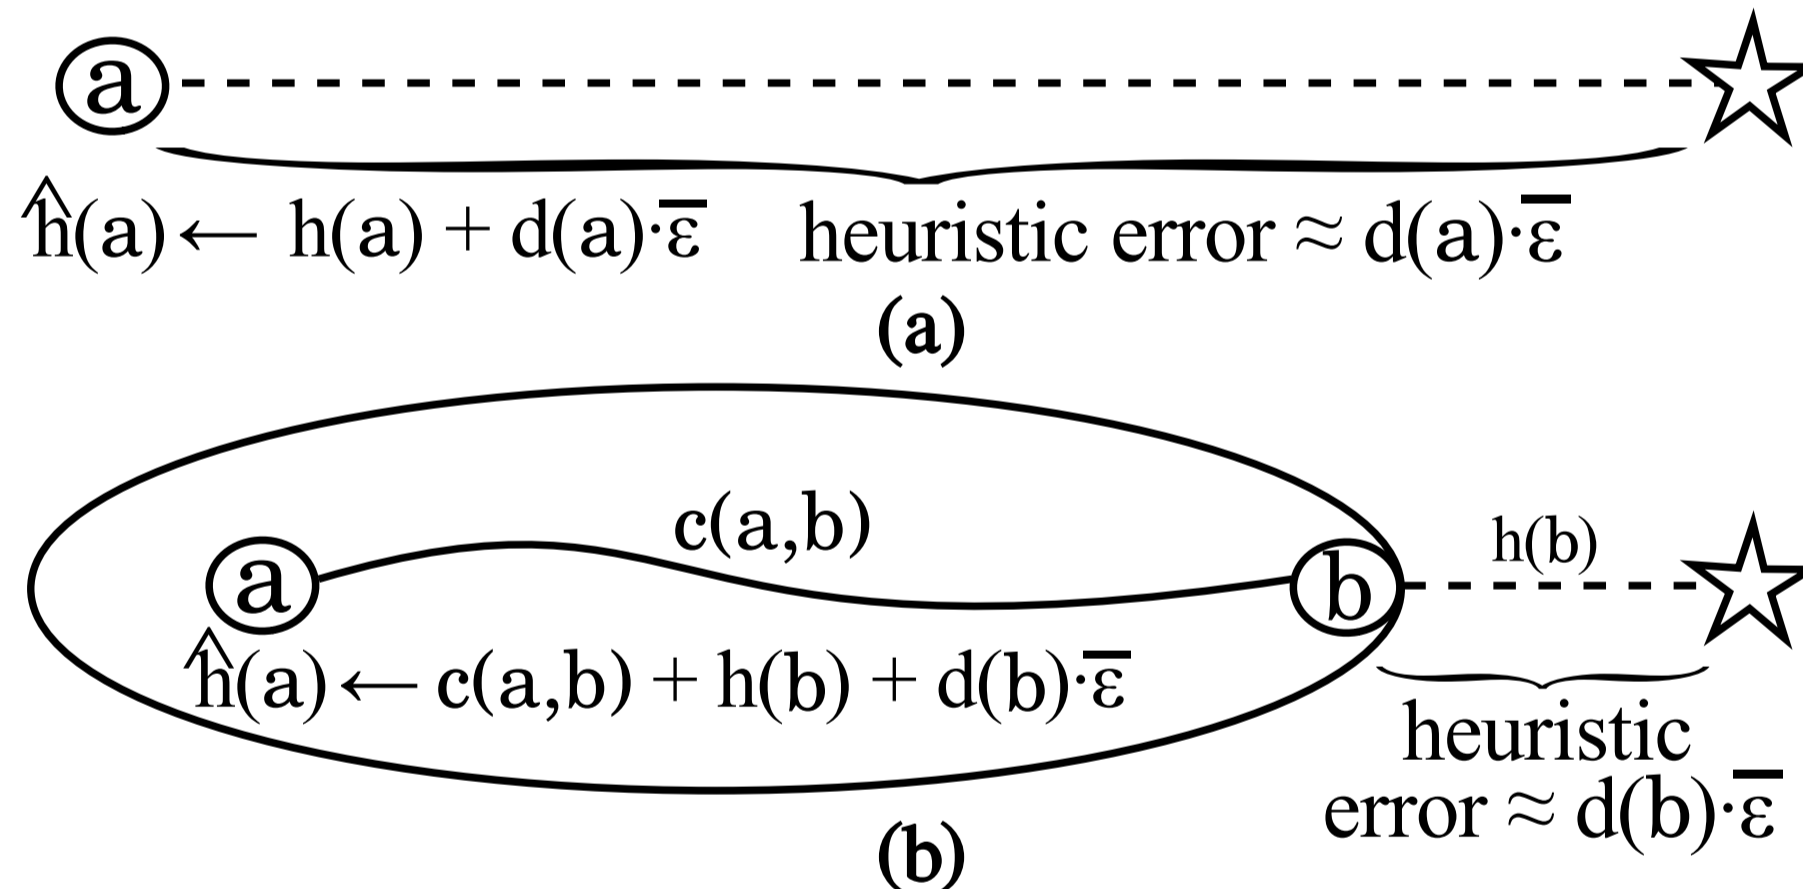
a

$\hat{h}(a) \leftarrow h(a) + d(a) \cdot \overline{\varepsilon}$ heuristic error $\approx d(a) \cdot \overline{\varepsilon}$

(a)

c(a,b)

a

b

h(b)

$\hat{h}(a) \leftarrow c(a,b) + h(b) + d(b) \cdot \overline{\varepsilon}$

heuristic error $\approx d(b) \cdot \overline{\varepsilon}$

(b)